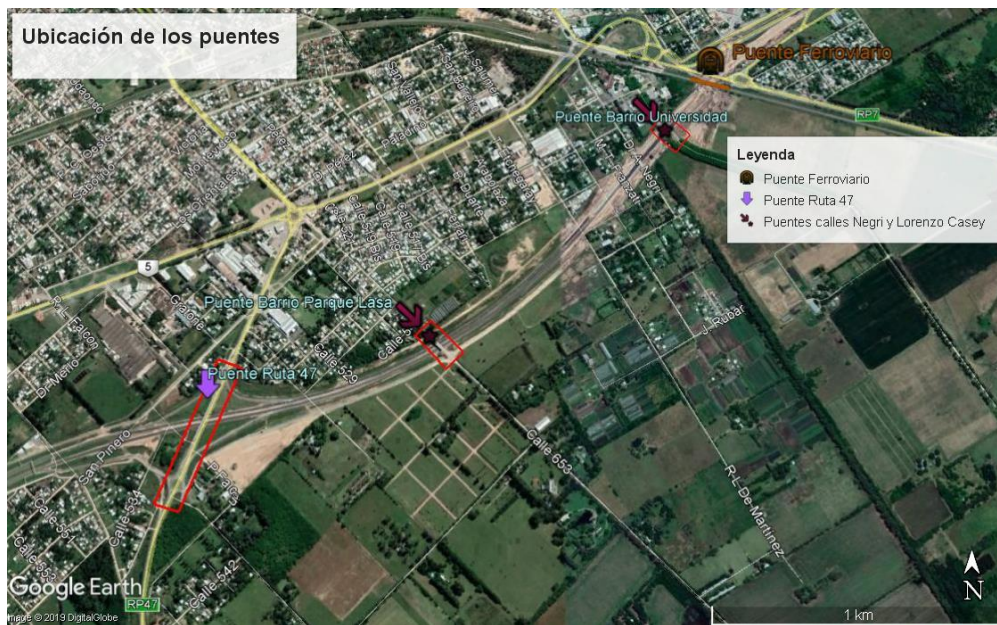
Ubicación de los puentes

Puente Ferroviario

Puente Barrio Universidad

RP7

Leyenda
Puente Ferroviario
Puente Ruta 47
Puentes calles Negri y Lorenzo Casey

5

Puente Barrio Parque Lasa

Puente Ruta 47

Calle 529

Calle 653

J. Rubar

R. L. De Martinez

Calle 542

San Pinero

Falcon

RP47

Google Earth

Image © 2019 DigitalGlobe

1 km

N